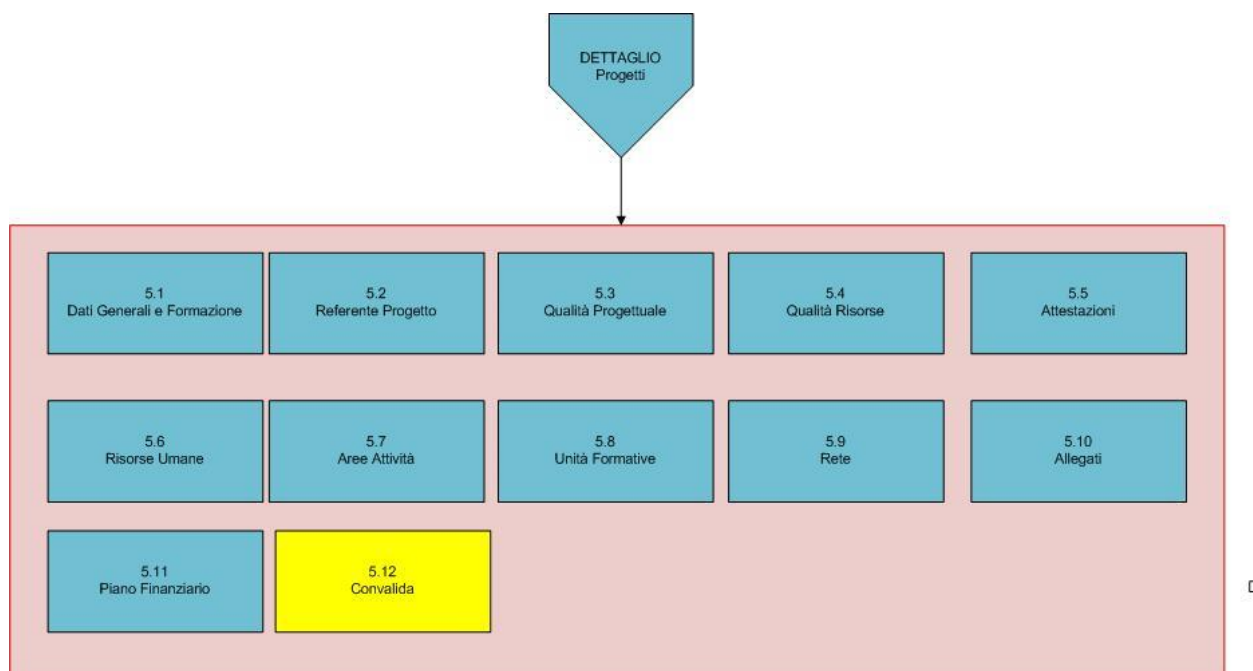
DETTAGLIO
Progetti

5.1
Dati Generali e Formazione

5.2
Referente Progetto

5.3
Qualità Progettuale

5.4
Qualità Risorse

5.5
Attestazioni

5.6
Risorse Umane

5.7
Aree Attività

5.8
Unità Formative

5.9
Rete

5.10
Allegati

5.11
Piano Finanziario

5.12
Convalida

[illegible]